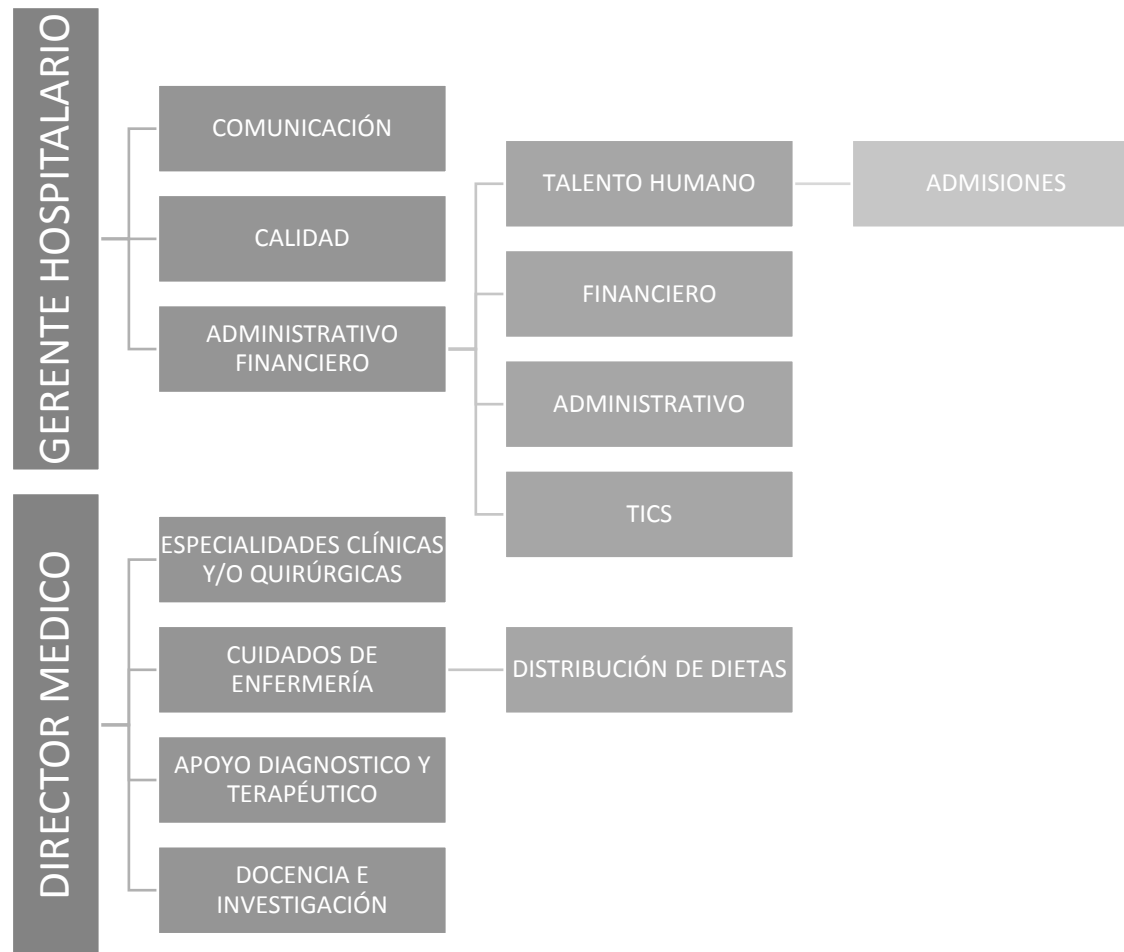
GERENTE HOSPITALARIO

COMUNICACIÓN

CALIDAD

ADMINISTRATIVO FINANCIERO

TALENTO HUMANO

ADMISIONES

FINANCIERO

ADMINISTRATIVO

TICS

DIRECTOR MEDICO

ESPECIALIDADES CLÍNICAS Y/O QUIRÚRGICAS

CUIDADOS DE ENFERMERÍA

DISTRIBUCIÓN DE DIETAS

APOYO DIAGNOSTICO Y TERAPÉUTICO

DOCENCIA E INVESTIGACIÓN